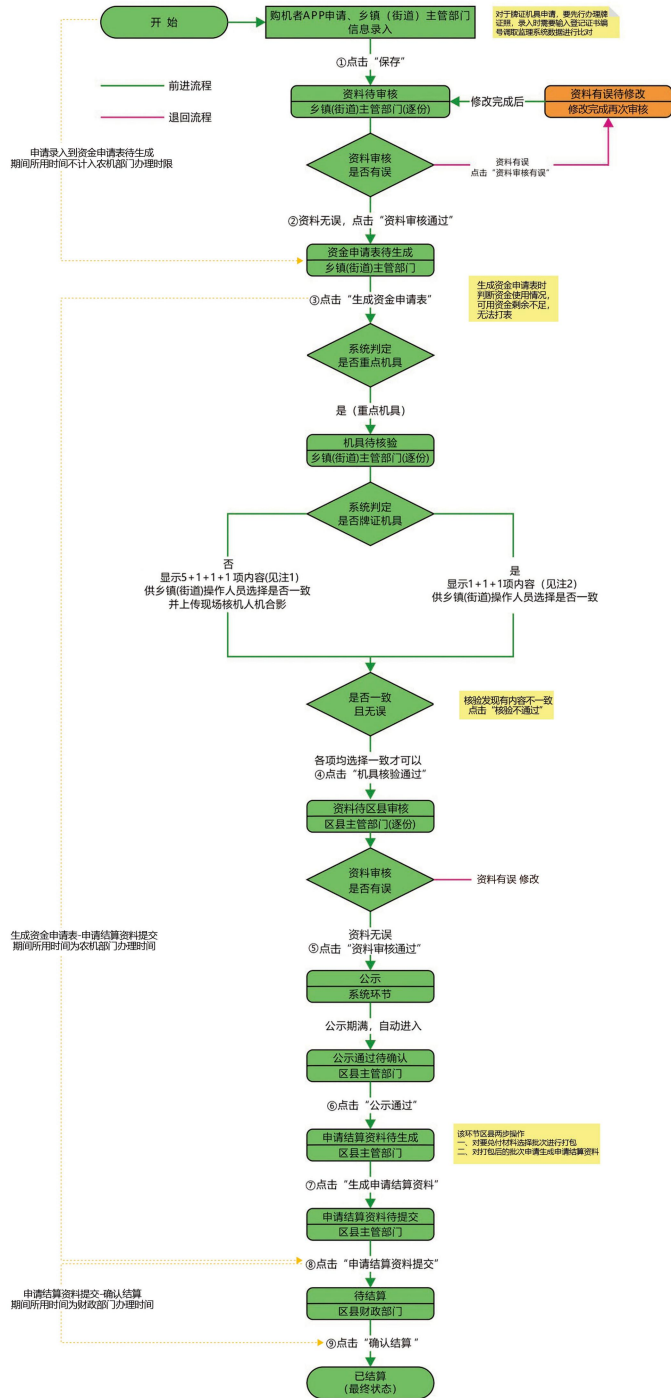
开 始

购机者APP申请、乡镇（街道）主管部门信息录入

对于牌证机具申请，要先行办理牌证照，录入时需要输入登记证书编号调取监理系统数据进行比对

前进流程

退回流程

①点击“保存”

资料待审核
乡镇(街道)主管部门(逐份)

修改完成后

资料有误待修改
修改完成再次审核

申请录入到资金申请表待生成
期间所用时间不计入农机部门办理时限

资料审核
是否有误

资料有误
点击“资料审核有误”

②资料无误，点击“资料审核通过”

资金申请表待生成
乡镇(街道)主管部门

③点击“生成资金申请表”

生成资金申请表时判断资金使用情况，可用资金剩余不足，无法打表

系统判定
是否重点机具

是（重点机具）

机具待核验
乡镇(街道)主管部门(逐份)

系统判定
是否牌证机具

否
显示5+1+1+1项内容(见注1)
供乡镇(街道)操作人员选择是否一致
并上传现场核机人机合影

是
显示1+1+1项内容（见注2）
供乡镇(街道)操作人员选择是否一致

是否一致
且无误

核验发现有内容不一致
点击“核验不通过”

各项均选择一致才可以
④点击“机具核验通过”

资料待区县审核
区县主管部门(逐份)

资料审核
是否有误

资料有误 修改

生成资金申请表-申请结算资料提交
期间所用时间为农机部门办理时间

资料无误
⑤点击“资料审核通过”

公示
系统环节

公示期满，自动进入

公示通过待确认
区县主管部门

⑥点击“公示通过”

申请结算资料待生成
区县主管部门

该环节区县两步操作
一、对要兑付材料选择批次进行打包
二、对打包后的批次申请生成申请结算资料

⑦点击“生成申请结算资料”

申请结算资料待提交
区县主管部门

⑧点击“申请结算资料提交”

申请结算资料提交-确认结算
期间所用时间为财政部门办理时间

待结算
区县财政部门

⑨点击“确认结算”

已结算
(最终状态)